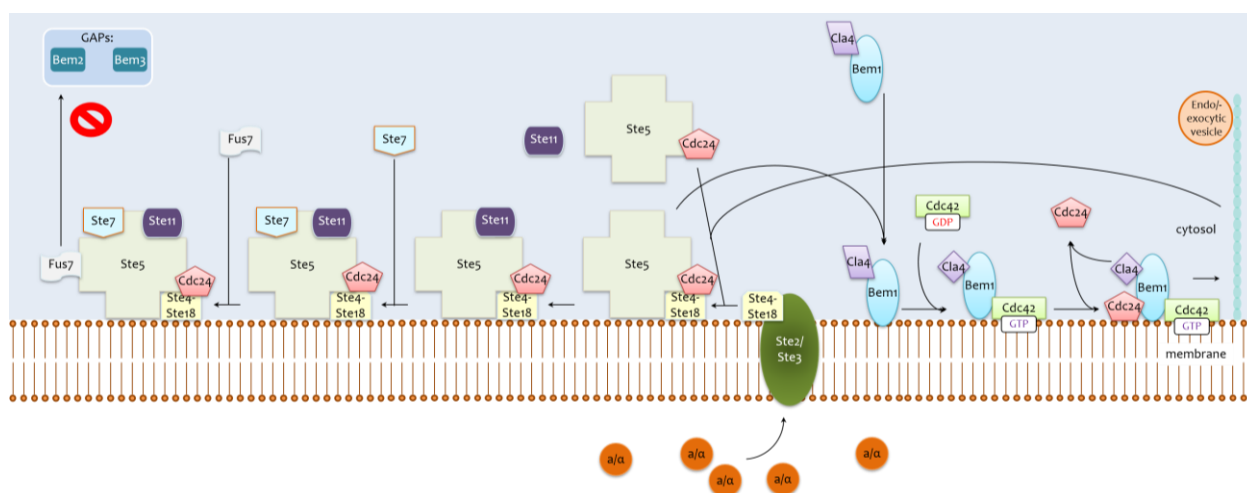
GAPs:
Bem2
Bem3

Fus7
Ste7

Ste11

Ste5
Cdc24

Cla4
Bem1

Endo/-exocytic vesicle

Ste7
Ste11
Fus7
Ste5
Cdc24
Ste4-Ste18

Ste7
Ste11
Ste5
Cdc24
Ste4-Ste18

Ste11
Ste5
Cdc24
Ste4-Ste18

Ste5
Cdc24
Ste4-Ste18

Ste4-Ste18

Ste2/Ste3

Cdc42
GDP

Cdc24

cytosol

Cla4
Bem1

Cla4
Bem1
Cdc42
GTP

Cla4
Cdc24
Bem1
Cdc42
GTP

membrane

a/α
a/α
a/α
a/α
a/α